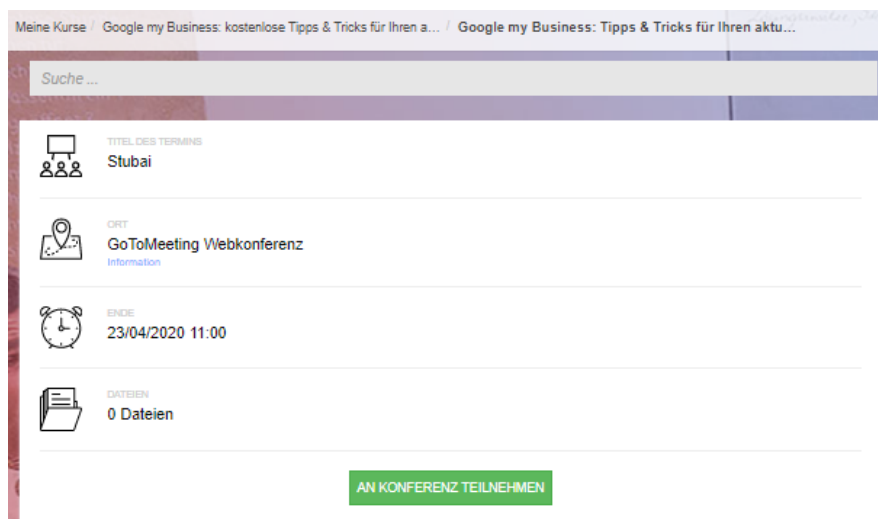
Meine Kurse / Google my Business: kostenlose Tipps & Tricks für Ihren a... / Google my Business: Tipps & Tricks für Ihren aktu...

Suche ...

TITEL DES TERMINS
Stubai

ORT
GoToMeeting Webkonferenz
Information

ENDE
23/04/2020 11:00

DATEIEN
0 Dateien

AN KONFERENZ TEILNEHMEN